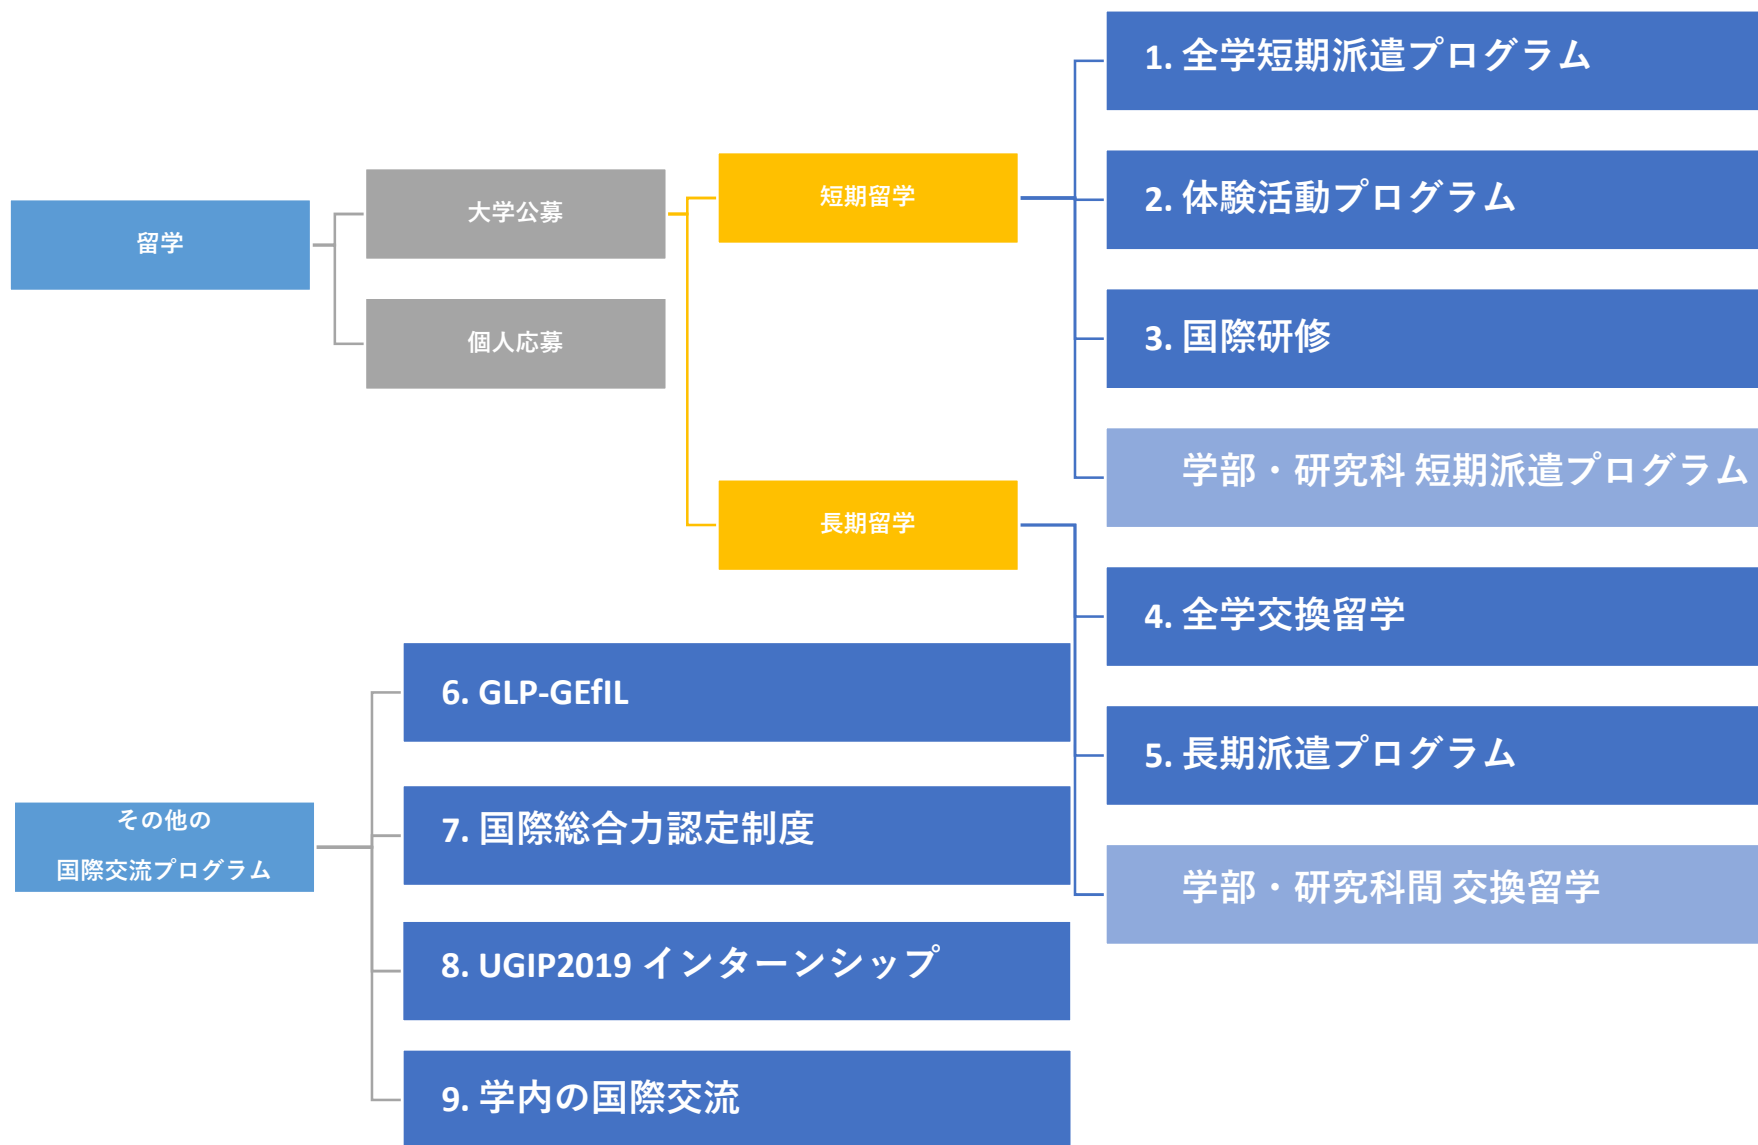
留学

大学公募

個人応募

短期留学

長期留学

1. 全学短期派遣プログラム

2. 体験活動プログラム

3. 国際研修

学部・研究科 短期派遣プログラム

4. 全学交換留学

5. 長期派遣プログラム

学部・研究科間 交換留学

その他の
国際交流プログラム

6. GLP-GEfIL

7. 国際総合力認定制度

8. UGIP2019 インターンシップ

9. 学内の国際交流